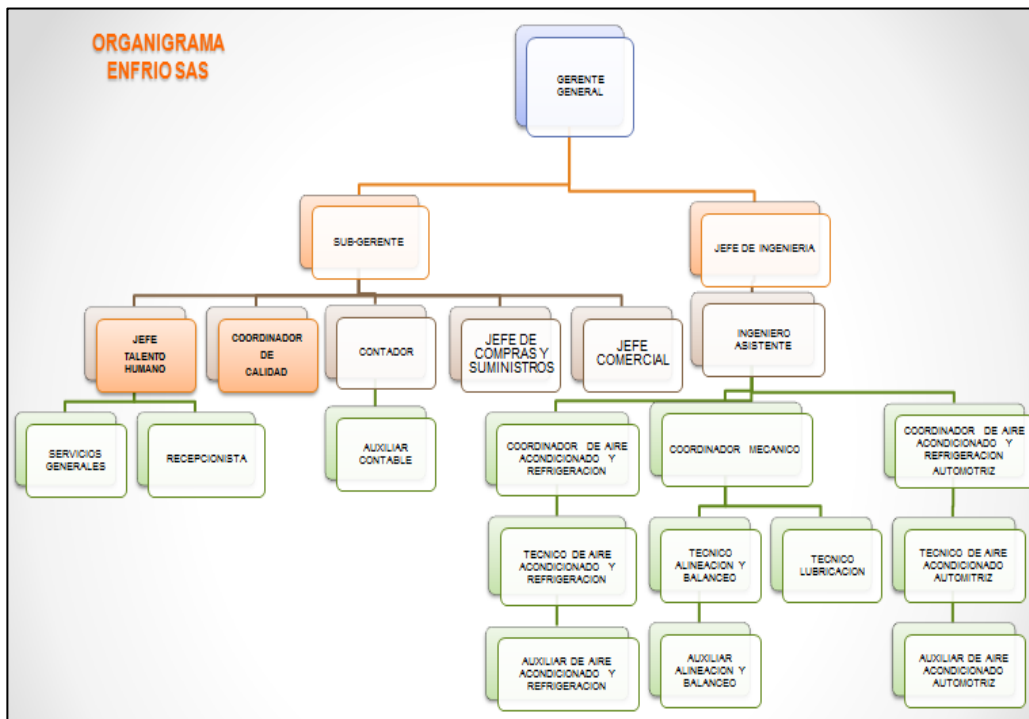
ORGANIGRAMA
ENFRIO SAS

GERENTE GENERAL

SUB-GERENTE

JEFE DE INGENIERIA

JEFE TALENTO HUMANO

COORDINADOR DE CALIDAD

CONTADOR

JEFE DE COMPRAS Y SUMINISTROS

JEFE COMERCIAL

INGENIERO ASISTENTE

SERVICIOS GENERALES

RECEPCIONISTA

AUXILIAR CONTABLE

COORDINADOR DE AIRE ACONDICIONADO Y REFRIGERACION

COORDINADOR MECANICO

COORDINADOR DE AIRE ACONDICIONADO Y REFRIGERACION AUTOMOTRIZ

TECNICO DE AIRE ACONDICIONADO Y REFRIGERACION

TECNICO ALINEACION Y BALANCEO

TECNICO LUBRICACION

TECNICO DE AIRE ACONDICIONADO AUTOMITRIZ

AUXILIAR DE AIRE ACONDICIONADO Y REFRIGERACION

AUXILIAR ALINEACION Y BALANCEO

AUXILIAR DE AIRE ACONDICIONADO AUTOMOTRIZ